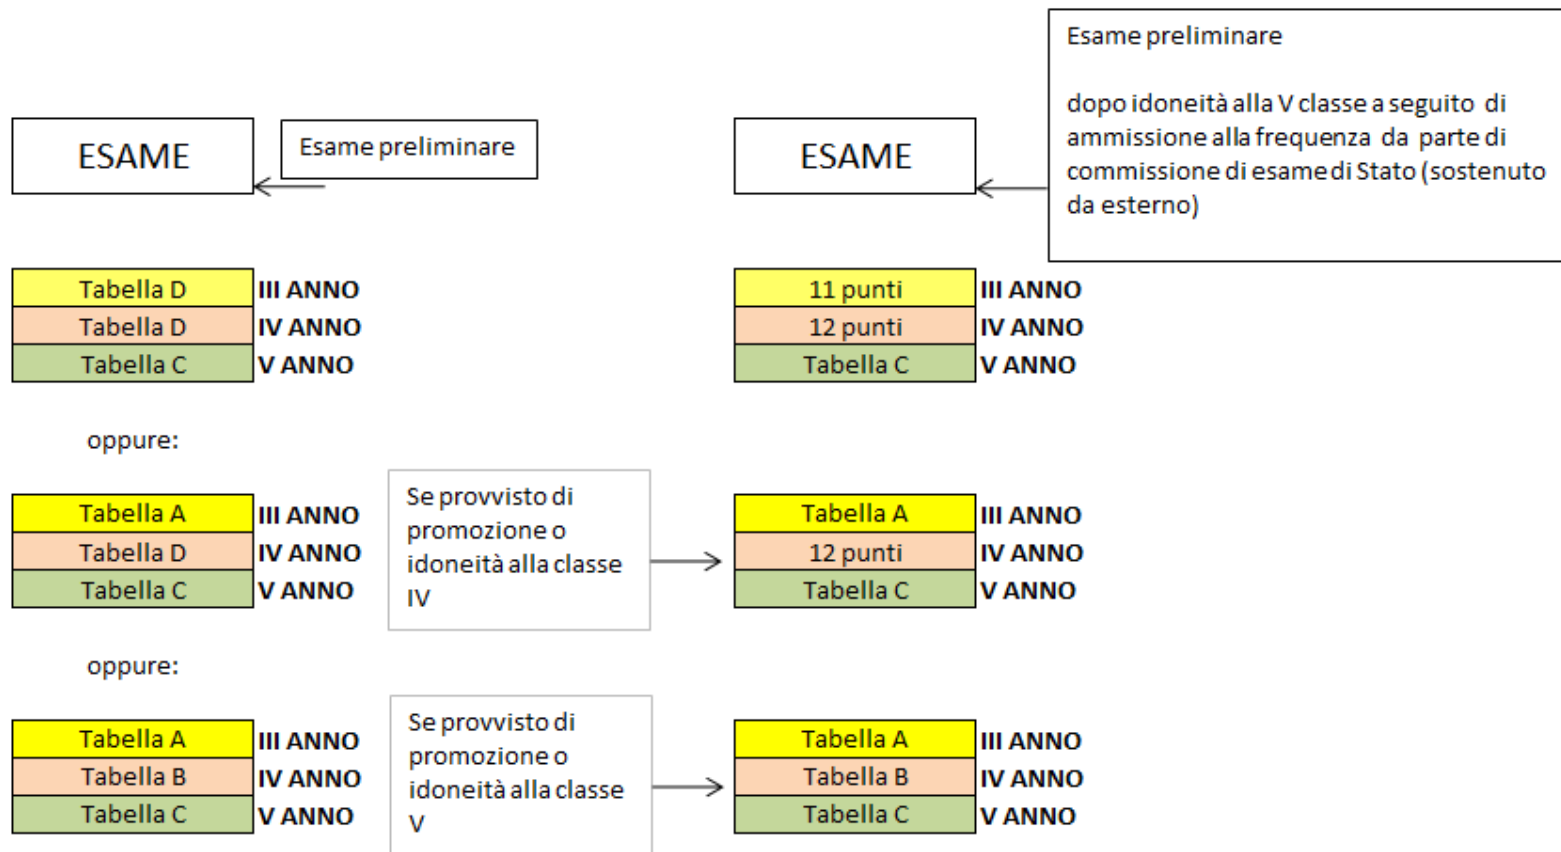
ESAME

Esame preliminare

ESAME

Esame preliminare

dopo idoneità alla V classe a seguito di ammissione alla frequenza da parte di commissione di esame di Stato (sostenuto da esterno)

| Tabella D | III ANNO |
|---|---|
| Tabella D | IV ANNO |
| Tabella C | V ANNO |

| 11 punti | III ANNO |
|---|---|
| 12 punti | IV ANNO |
| Tabella C | V ANNO |

oppure:

| Tabella A | III ANNO |
|---|---|
| Tabella D | IV ANNO |
| Tabella C | V ANNO |

Se provvisto di promozione o idoneità alla classe IV

| Tabella A | III ANNO |
|---|---|
| 12 punti | IV ANNO |
| Tabella C | V ANNO |

oppure:

| Tabella A | III ANNO |
|---|---|
| Tabella B | IV ANNO |
| Tabella C | V ANNO |

Se provvisto di promozione o idoneità alla classe V

| Tabella A | III ANNO |
|---|---|
| Tabella B | IV ANNO |
| Tabella C | V ANNO |